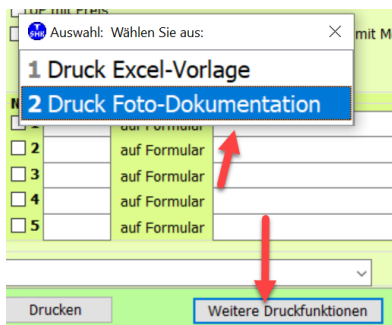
TOP mit Preis
mit M
Auswahl: Wählen Sie aus:
1 Druck Excel-Vorlage
2 Druck Foto-Dokumentation
N
1 auf Formular
2 auf Formular
3 auf Formular
4 auf Formular
5 auf Formular
Drucken
Weitere Druckfunktionen